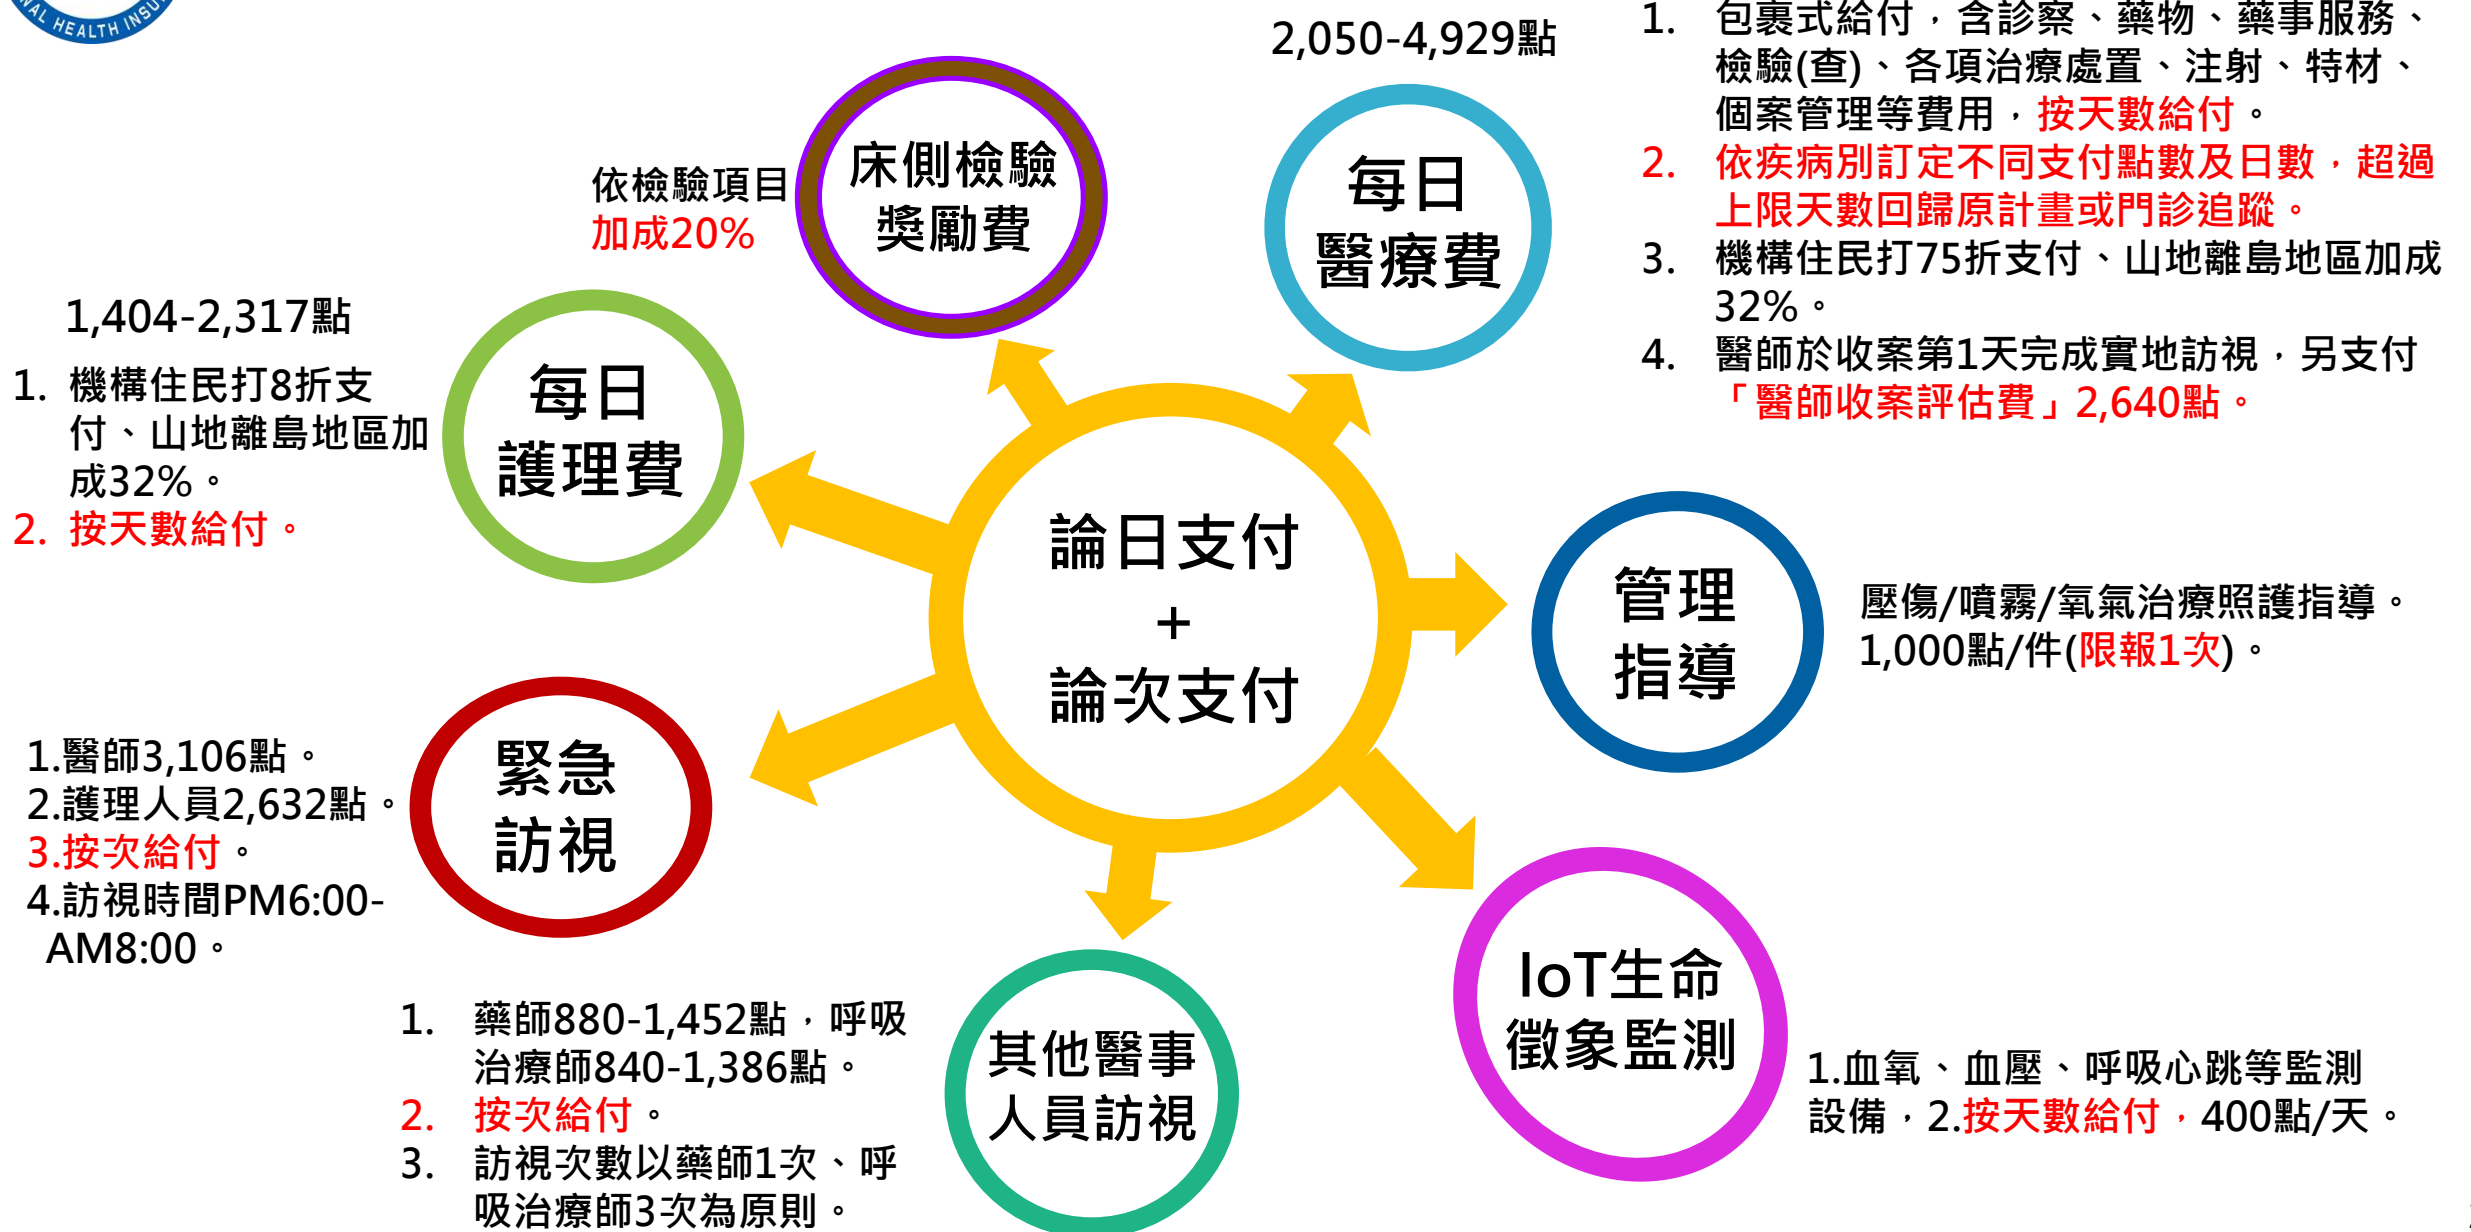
AL HEALTH INSU

床側檢驗獎勵費

依檢驗項目加成20%

2,050-4,929點

每日醫療費

1. 包裹式給付，含診察、藥物、藥事服務、檢驗(查)、各項治療處置、注射、特材、個案管理等費用，按天數給付。
2. 依疾病別訂定不同支付點數及日數，超過上限天數回歸原計畫或門診追蹤。
3. 機構住民打75折支付、山地離島地區加成32%。
4. 醫師於收案第1天完成實地訪視，另支付「醫師收案評估費」2,640點。

1,404-2,317點

1. 機構住民打8折支付、山地離島地區加成32%。
2. 按天數給付。

每日護理費

論日支付
+
論次支付

管理指導

壓傷/噴霧/氧氣治療照護指導。1,000點/件(限報1次)。

緊急訪視

1.醫師3,106點。
2.護理人員2,632點。
3.按次給付。
4.訪視時間PM6:00-AM8:00。

IoT生命徵象監測

1.血氧、血壓、呼吸心跳等監測設備，2.按天數給付，400點/天。

1. 藥師880-1,452點，呼吸治療師840-1,386點。
2. 按次給付。
3. 訪視次數以藥師1次、呼吸治療師3次為原則。

其他醫事人員訪視